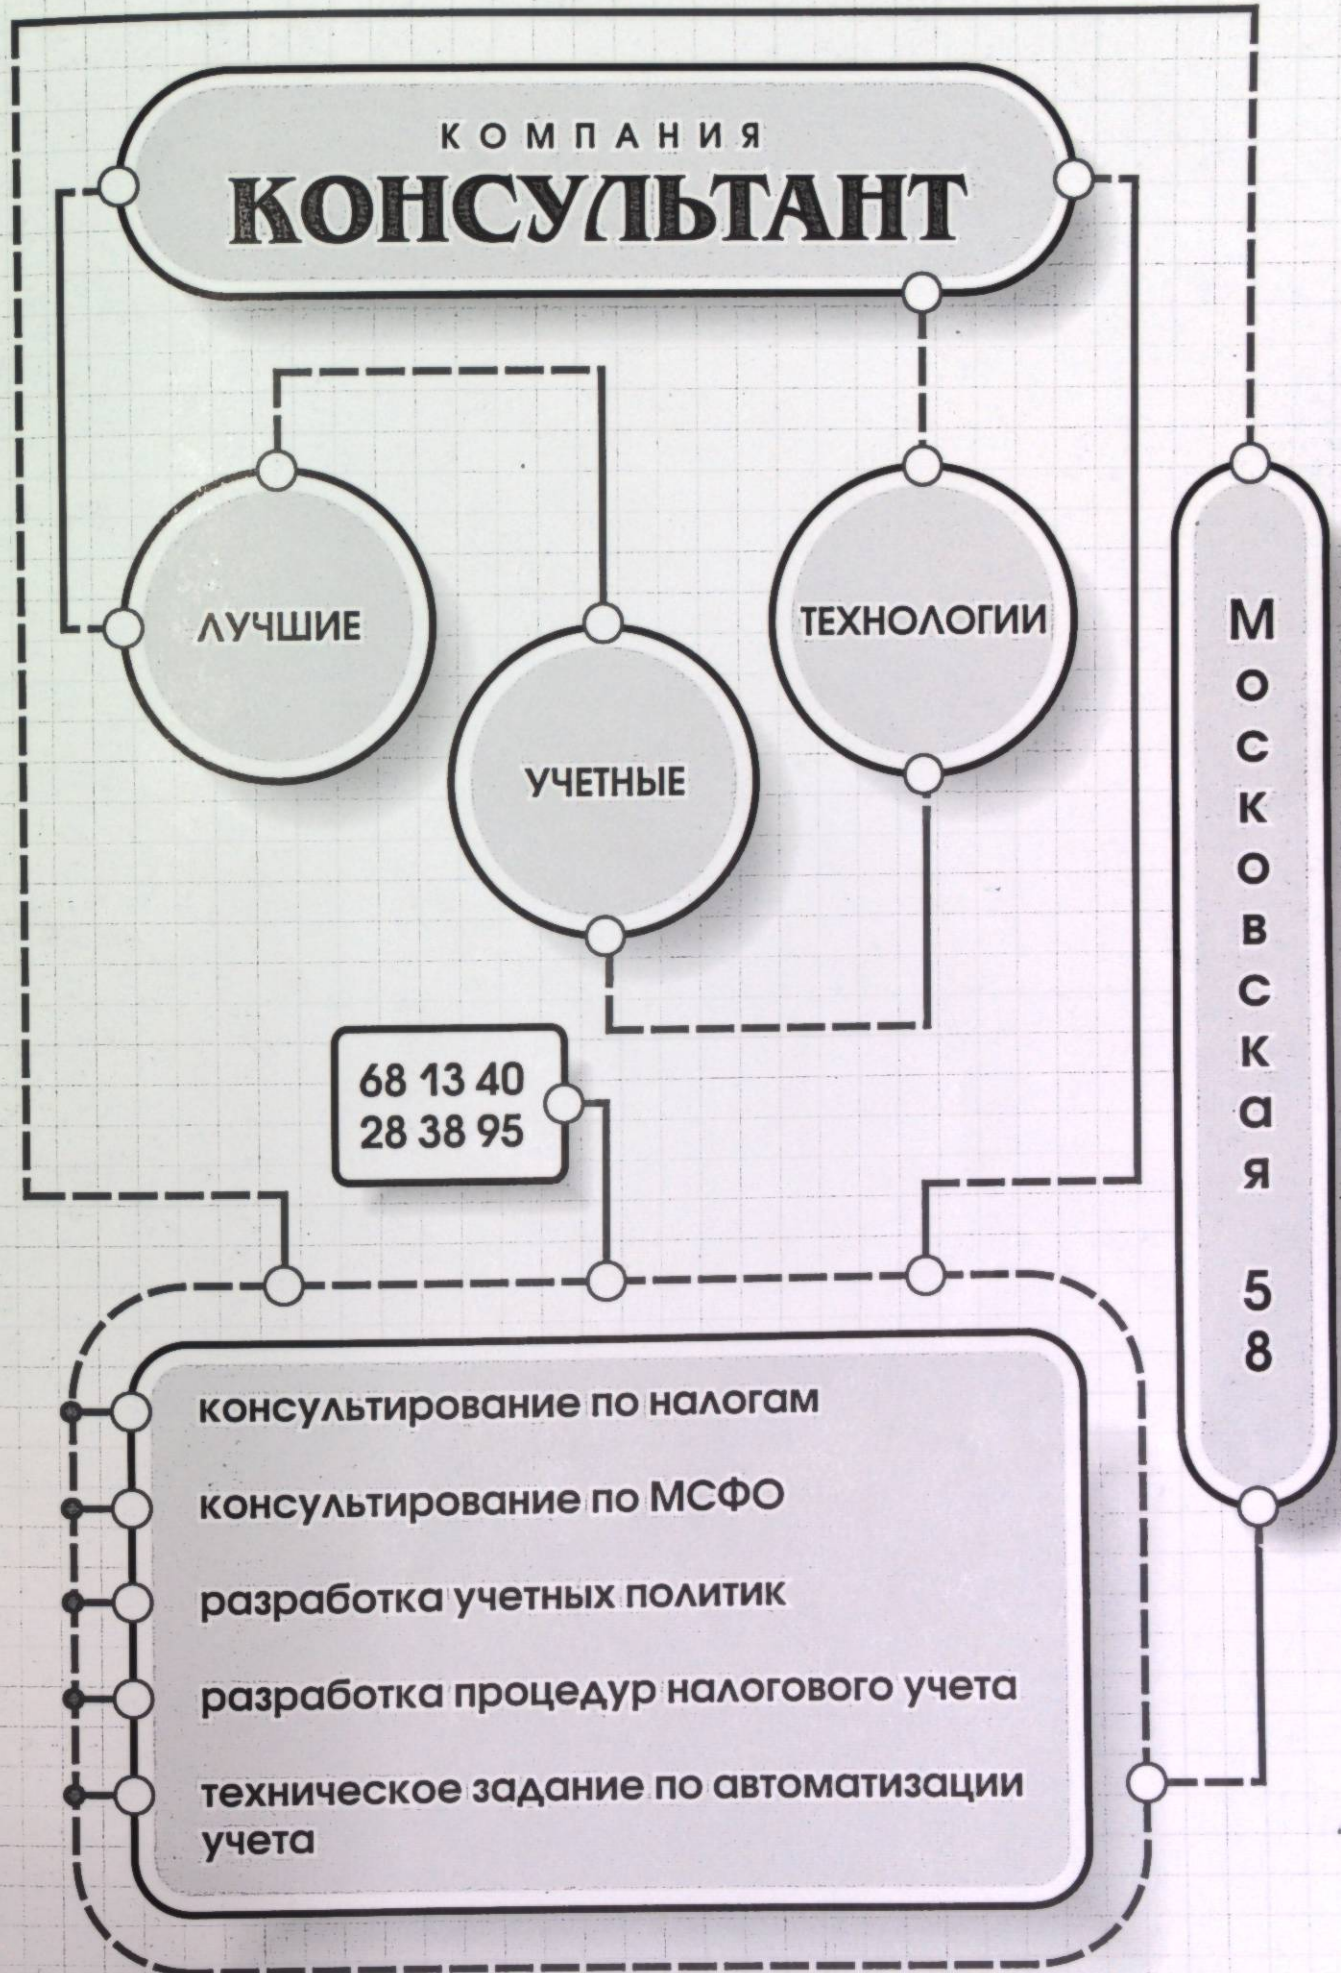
КОМПАНИЯ
КОНСУЛЬТАНТ

ЛУЧШИЕ

УЧЕТНЫЕ

ТЕХНОЛОГИИ

Московская 58

68 13 40
28 38 95

консультирование по налогам

консультирование по МСФО

разработка учетных политик

разработка процедур налогового учета

техническое задание по автоматизации учета